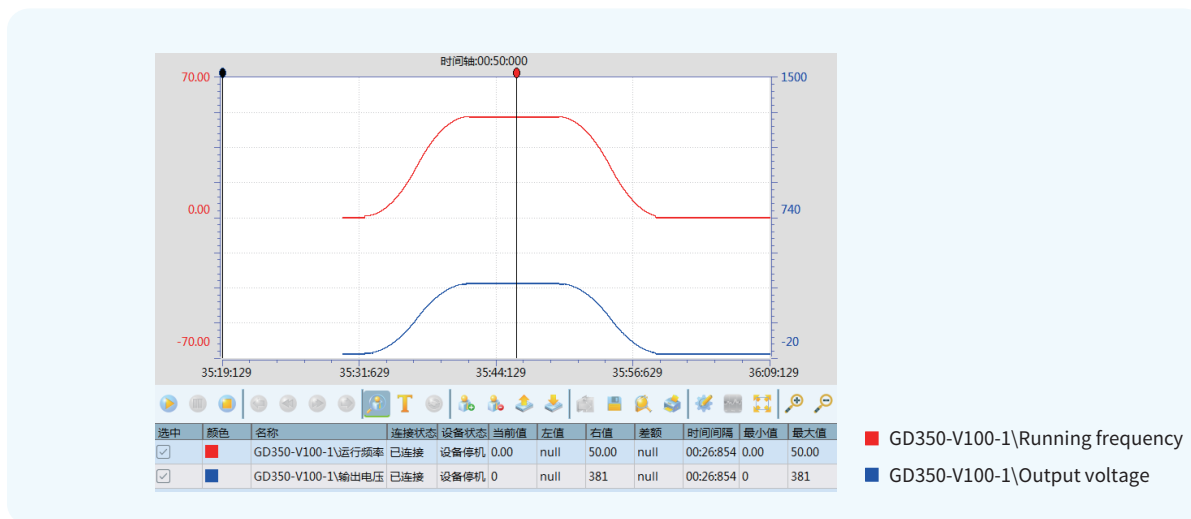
时间轴:00:50:000

70.00
0.00
-70.00

1500
740
-20

35:19:129
35:31:629
35:44:129
35:56:629
36:09:129

| 选中 | 颜色 | 名称 | 连接状态 | 设备状态 | 当前值 | 左值 | 右值 | 差额 | 时间间隔 | 最小值 | 最大值 |
|---|---|---|---|---|---|---|---|---|---|---|---|
| ☑ | | GD350-V100-1\运行频率 | 已连接 | 设备停机 | 0.00 | null | 50.00 | null | 00:26:854 | 0.00 | 50.00 |
| ☑ | | GD350-V100-1\输出电压 | 已连接 | 设备停机 | 0 | null | 381 | null | 00:26:854 | 0 | 381 |

GD350-V100-1\Running frequency
GD350-V100-1\Output voltage